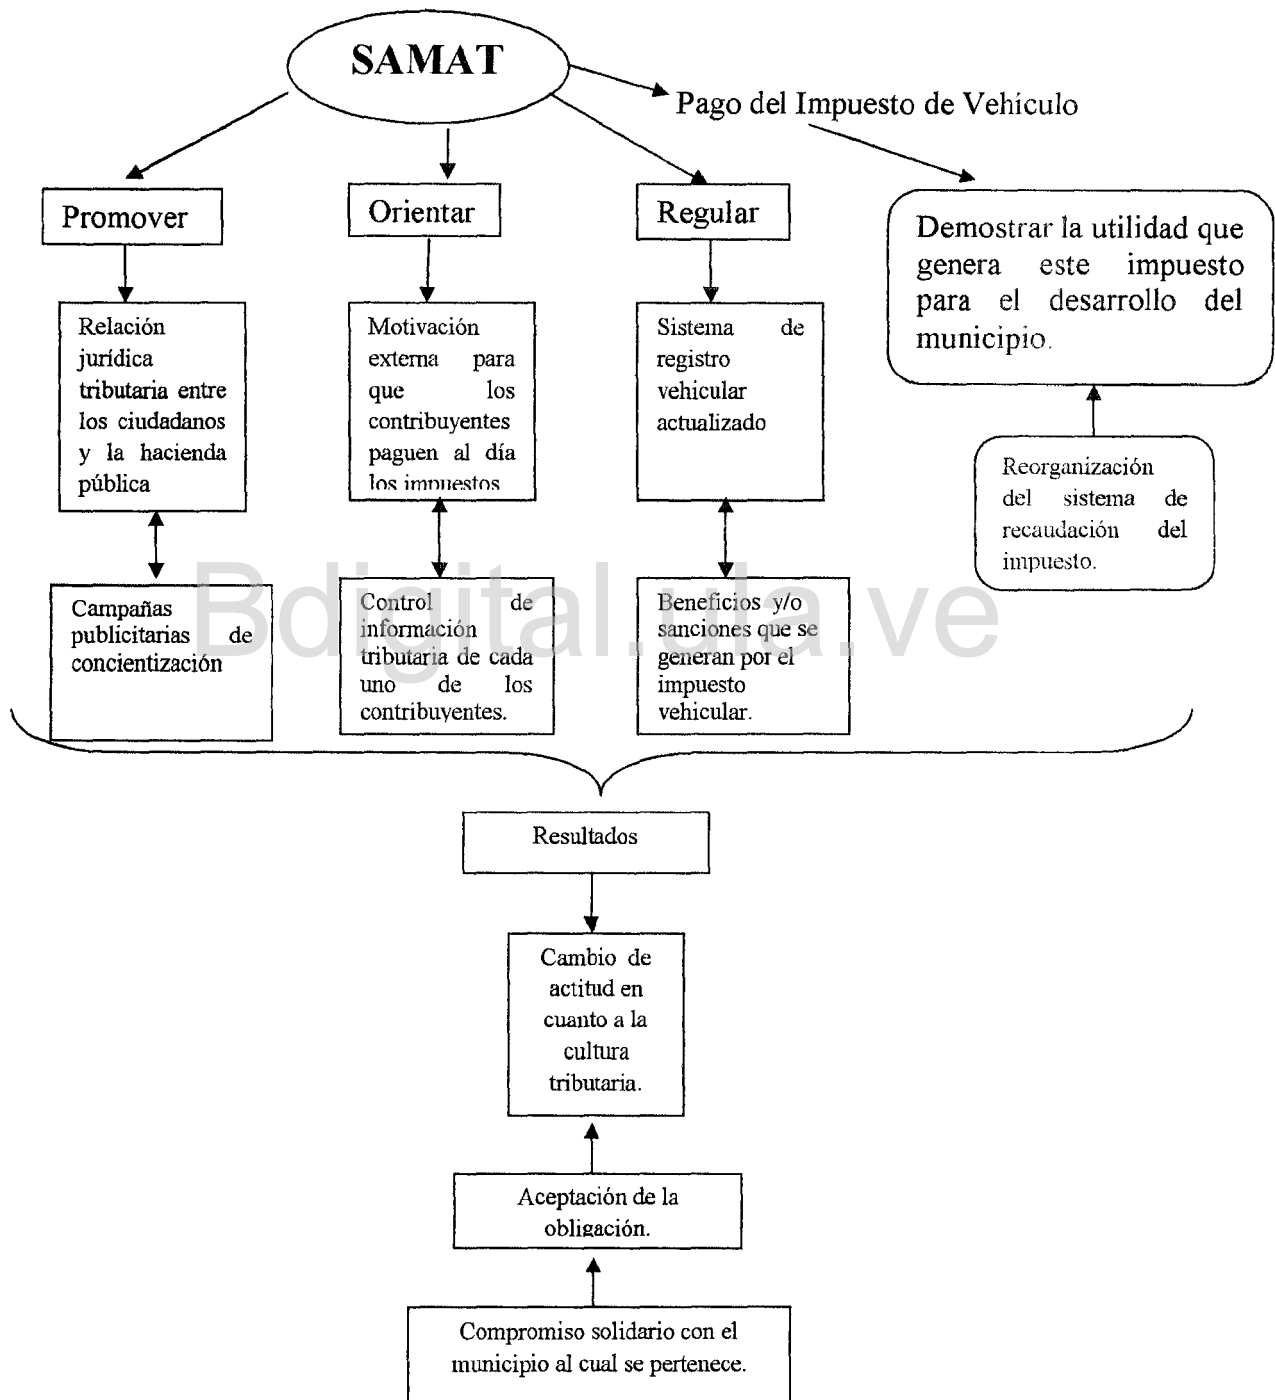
SAMAT

Pago del Impuesto de Vehículo

Promover

Orientar

Regular

Demostrar la utilidad que genera este impuesto para el desarrollo del municipio.

Relación jurídica tributaria entre los ciudadanos y la hacienda pública

Motivación externa para que los contribuyentes paguen al día los impuestos

Sistema de registro vehicular actualizado

Reorganización del sistema de recaudación del impuesto.

Campañas publicitarias de concientización

Control de información tributaria de cada uno de los contribuyentes.

Beneficios y/o sanciones que se generan por el impuesto vehicular.

Bdigital.ula.ve

Resultados

Cambio de actitud en cuanto a la cultura tributaria.

Aceptación de la obligación.

Compromiso solidario con el municipio al cual se pertenece.